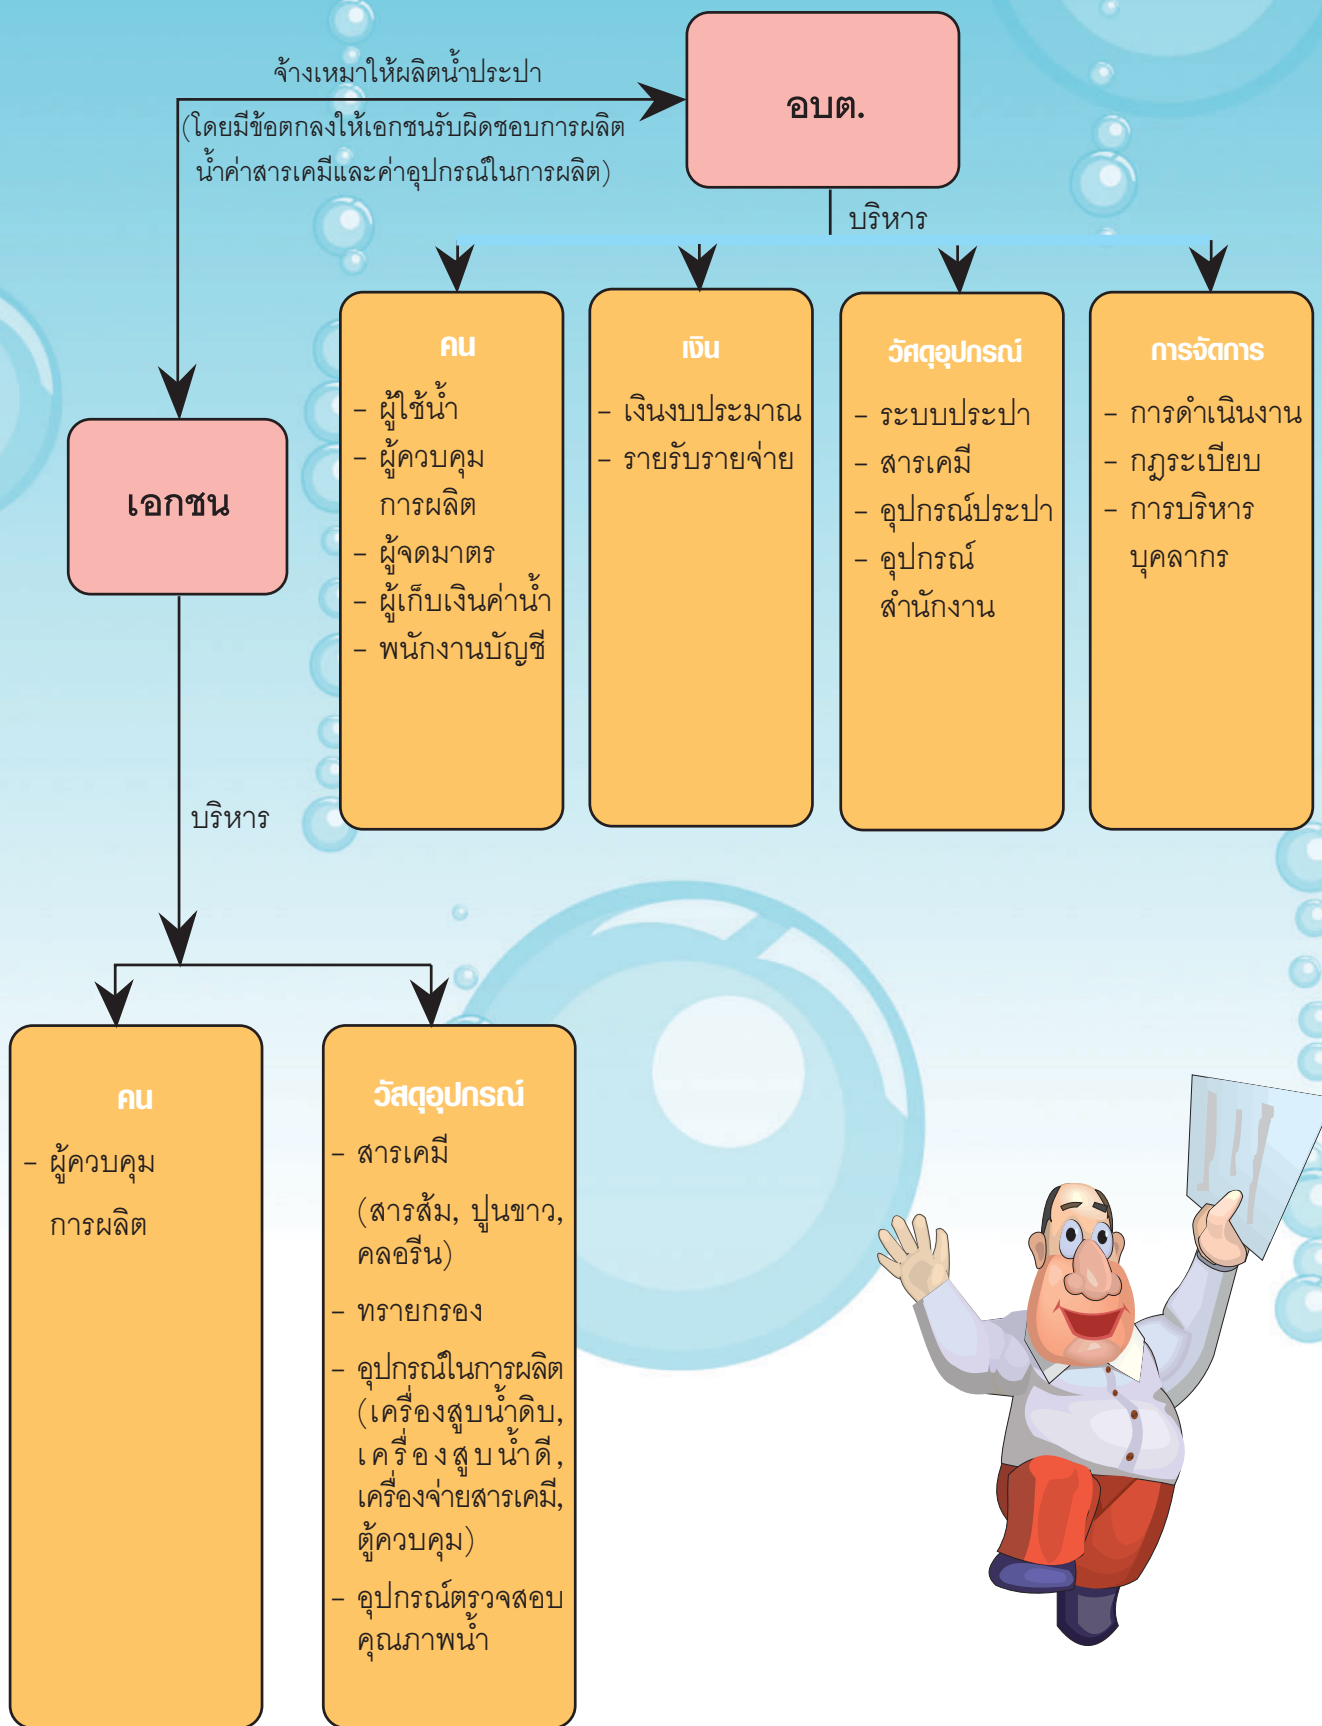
จ้างเหมาให้ผลิตน้ำประปา
(โดยมีข้อตกลงให้เอกชนรับผิดชอบการผลิต น้ำค่าสารเคมีและค่าอุปกรณ์ในการผลิต)

อบต.

บริหาร

คน
- ผู้ใช้น้ำ
- ผู้ควบคุมการผลิต
- ผู้จดมาตร
- ผู้เก็บเงินค่าน้ำ
- พนักงานบัญชี

เงิน
- เงินงบประมาณ
- รายรับรายจ่าย

วัสดุอุปกรณ์
- ระบบประปา
- สารเคมี
- อุปกรณ์ประปา
- อุปกรณ์สำนักงาน

การจัดการ
- การดำเนินงาน
- กฎระเบียบ
- การบริหารบุคลากร

เอกชน

บริหาร

คน
- ผู้ควบคุมการผลิต

วัสดุอุปกรณ์
- สารเคมี (สารส้ม, ปูนขาว, คลอรีน)
- ทรายกรอง
- อุปกรณ์ในการผลิต (เครื่องสูบน้ำดิบ, เครื่องสูบน้ำดี, เครื่องจ่ายสารเคมี, ตู้ควบคุม)
- อุปกรณ์ตรวจสอบคุณภาพน้ำ